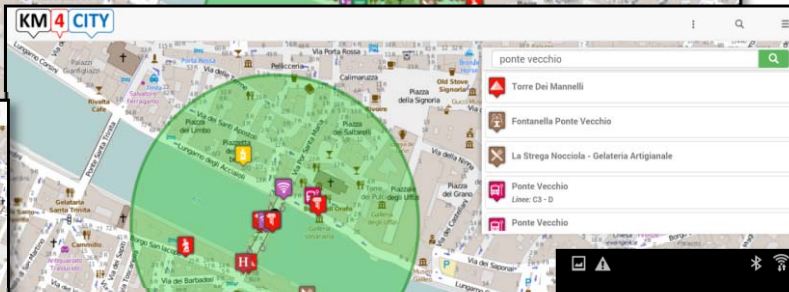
KM4CITY

ponte vecchio

Torre Dei Mannelli

Fontanella Ponte Vecchio

La Strega Nocciola - Gelateria Artigianale

Ponte Vecchio

Linee: C3 - D

Ponte Vecchio

Via Porta Rossa
Calimaruzza
Old Stone Republic
Piazza della Signoria
Palazzo Gianfigliazzi
Piazza Santa Trinita
Salvatore Ferragamo
Rivalta Cafe
Piazza del Limbo
Piazza dei Saltarelli
Borgo Santi Apostoli
Lungarno degli Acciaiuoli
Lungarno Corsini
Ponte Santa Trinita
Gelateria Santa Trinita
Piazzale degli Uffizi
Piazza del Grano
Galleria degli Uffizi
Via della Ninna
Via de' Castellani
Galleria Vasariana
Via de' Barbadori
Borgo San Jacopo
Cammillo
Via Por Santa Maria
Lungarno Archibusieri
Vasari
Trattoria
Uffizi
Via Lambertesca
Via de' Georgofili
Lungarno Generale Diaz
Via dei Neri
Piazza dei Giudici
Borgo de' Greci
Via de' Gondi
Via Vacchereccia
Oro
Via de' Lamberti
Via delle Terme
Via de' Tornabuoni
Mercato Nuovo
Brando
Piazza Rossa